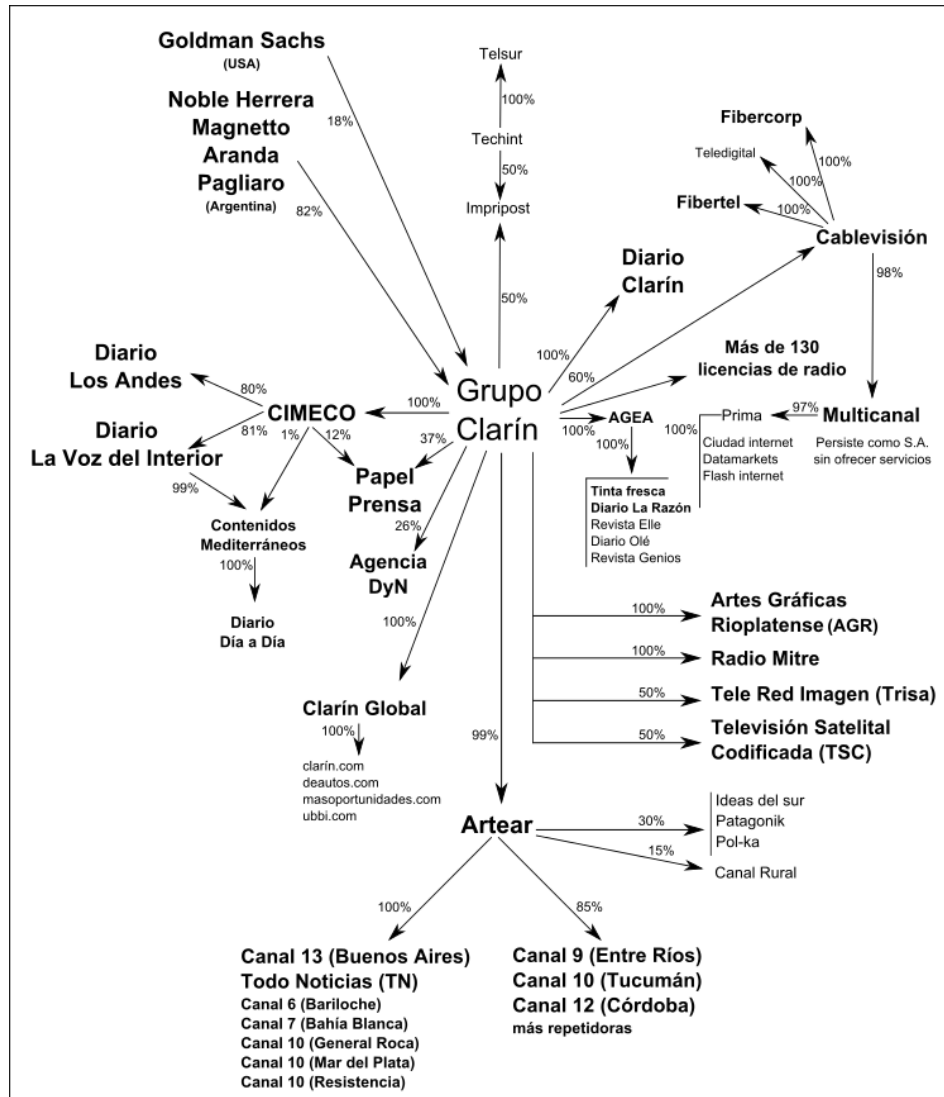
Goldman Sachs
(USA)

18%

Noble Herrera
Magnetto
Aranda
Pagliaro
(Argentina)

82%

Telsur
100%
Techint
50%
Impripost
50%

Fibercorp
Teledigital
100%
100%
Fibertel
100%
Cablevisión
98%

Diario
Clarín

100%
60%

Más de 130
licencias de radio

Grupo
Clarín

Diario
Los Andes
80%
CIMECO
100%
Diario
La Voz del Interior
81%
1%
12%
37%
99%

AGEA
100%
100%

Prima
97%
Multicanal
Persiste como S.A.
sin ofrecer servicios

100%
Ciudad internet
Datamarkets
Flash internet

Tinta fresca
Diario La Razón
Revista Elle
Diario Olé
Revista Genios

Papel
Prensa
26%
Agencia
DyN

Contenidos
Mediterráneos
100%
Diario
Día a Día

100%

100%
Artes Gráficas
Rioplatense (AGR)
100%
Radio Mitre
50%
Tele Red Imagen (Trisa)
50%
Televisión Satelital
Codificada (TSC)

Clarín Global
100%
clarín.com
deautos.com
masoportunidades.com
ubbi.com

99%

Artear
30%
Ideas del sur
Patagonik
Pol-ka
15%
Canal Rural

100%
85%

Canal 13 (Buenos Aires)
Todo Noticias (TN)
Canal 6 (Bariloche)
Canal 7 (Bahía Blanca)
Canal 10 (General Roca)
Canal 10 (Mar del Plata)
Canal 10 (Resistencia)

Canal 9 (Entre Ríos)
Canal 10 (Tucumán)
Canal 12 (Córdoba)
más repetidoras